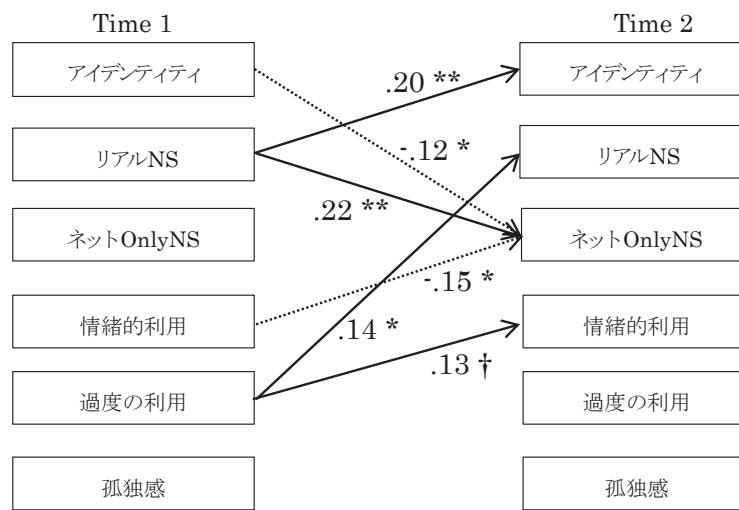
Time 1

Time 2

アイデンティティ

リアルNS

ネットOnlyNS

情緒的利用

過度の利用

孤独感

.20 **

-.12 *

.22 **

-.15 *

.14 *

.13 †

アイデンティティ

リアルNS

ネットOnlyNS

情緒的利用

過度の利用

孤独感